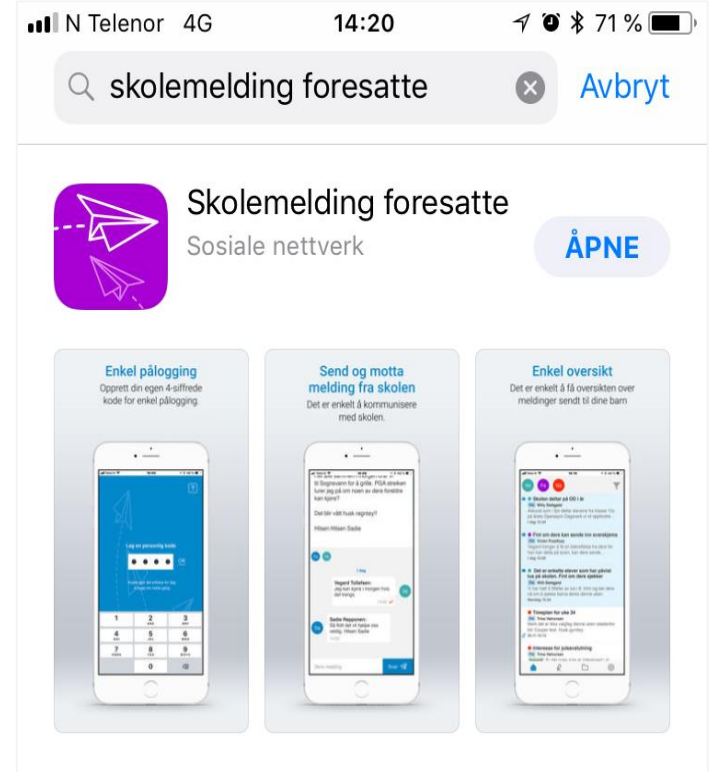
N Telenor 4G 14:20 71 %

skolemelding foresatte

Avbryt

Skolemelding foresatte

Sosiale nettverk

ÅPNE

Enkel pålogging

Opprett din egen 4-siffrede kode for enkel pålogging.

Lag en personlig kode

1 2 3
4 5 6
7 8 9
0

Send og motta melding fra skolen

Det er enkelt å kommunisere med skolen.

Det blir vått husk regntøy!!

Hilsen Hilsen Sadie

Vegard Tollefsen:
Jeg kan kjøre i morgen hvis det trengs

Sadie Repponen:
Så fint det vi hadde vår velkomst. Hilsen Sadie

Send melding

Send

Enkel oversikt

Det er enkelt å få oversikten over meldinger sendt til dine barn

Skolen deltar på DG i år

Finn om dere kan sende inn ønskelisten

Det er enkelte elever som har påvist lus på skolen. Finn om dere sjekker

Timeplan for uke 34

Interesse for juleavslutning

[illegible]